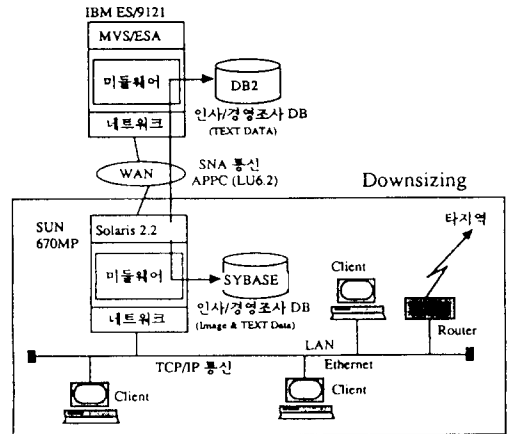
IBM ES/9121

MVS/ESA

미들웨어

DB2

인사/경영조사 DB
(TEXT DATA)

네트워크

WAN

SNA 통신
APPC (LU6.2)

Downsizing

SUN
670MP

Solaris 2.2

타지역

미들웨어

SYBASE

Client

인사/경영조사 DB
(Image & TEXT Data)

네트워크

Router

LAN

TCP/IP 통신

Ethernet

Client

Client